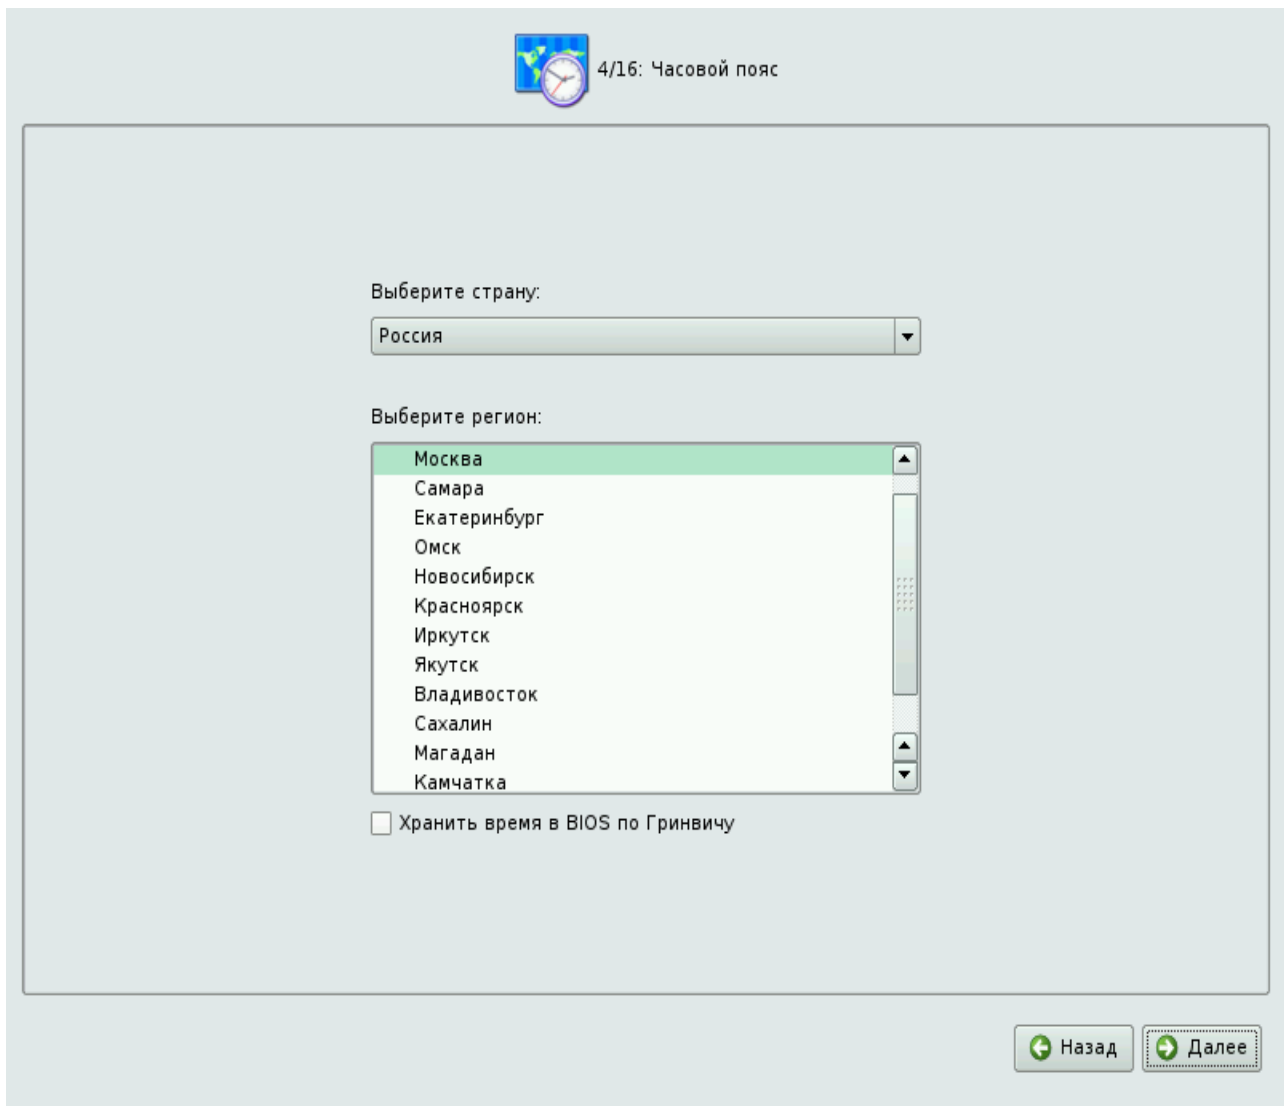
4/16: Часовой пояс

Выберите страну:

Россия

Выберите регион:

Москва
Самара
Екатеринбург
Омск
Новосибирск
Красноярск
Иркутск
Якутск
Владивосток
Сахалин
Магадан
Камчатка

Хранить время в BIOS по Гринвичу

Назад
Далее